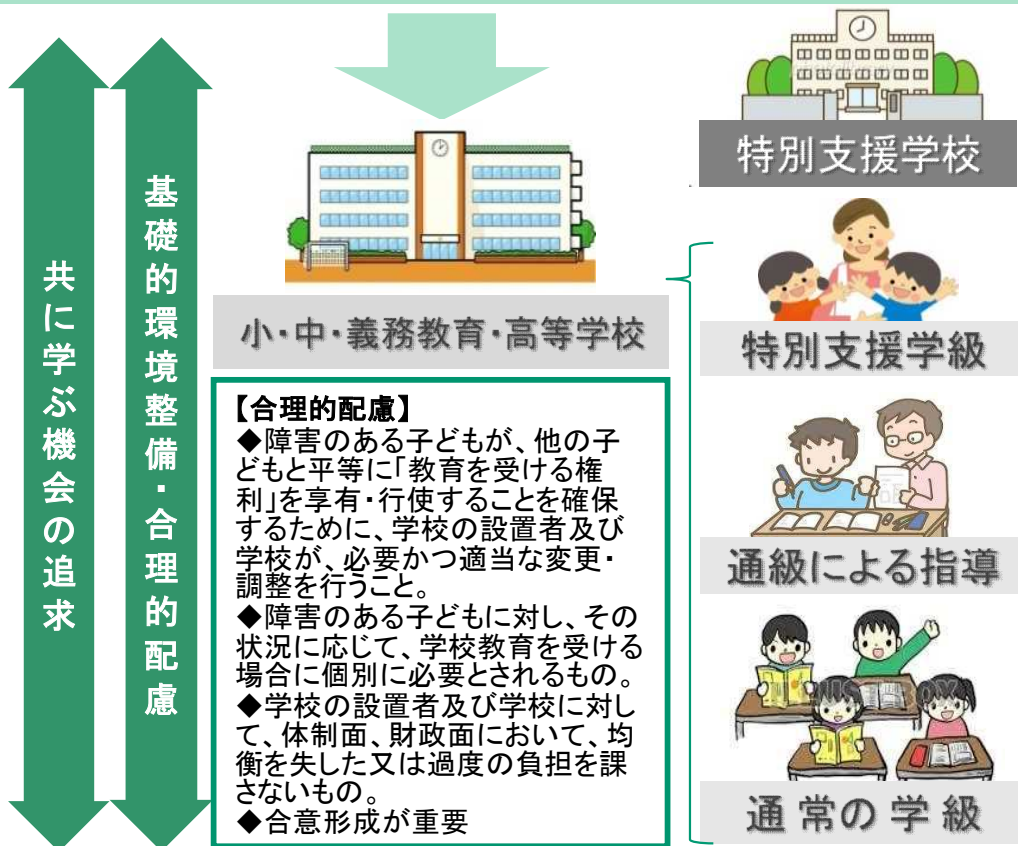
共に学ぶ機会の追求

基礎的環境整備・合理的配慮

小・中・義務教育・高等学校

【合理的配慮】
◆障害のある子どもが、他の子どもと平等に「教育を受ける権利」を享有・行使することを確保するために、学校の設置者及び学校が、必要かつ適当な変更・調整を行うこと。
◆障害のある子どもに対し、その状況に応じて、学校教育を受ける場合に個別に必要とされるもの。
◆学校の設置者及び学校に対して、体制面、財政面において、均衡を失した又は過度の負担を課さないもの。
◆合意形成が重要

特別支援学校

特別支援学級

通級による指導

通常の学級